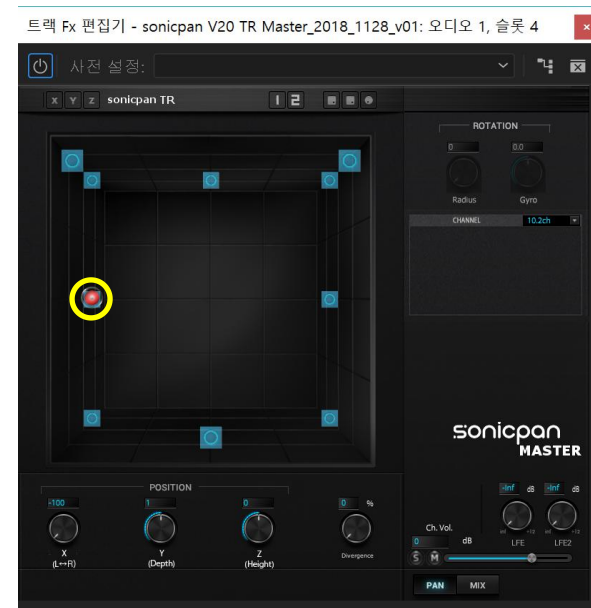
트랙 Fx 편집기 - sonicpan V20 TR Master_2018_1128_v01: 오디오 1, 슬롯 4

사전 설정:

X Y Z sonicpan TR

1 2

ROTATION

0 0.0

Radius Gyro

CHANNEL 10.2ch

sonicpan MASTER

POSITION

-100 1 0 0 %

X (L↔R) Y (Depth) Z (Height) Divergence

Ch. Vol.

0 dB

S M

-Inf dB -Inf dB

LFE LFE2

PAN MIX